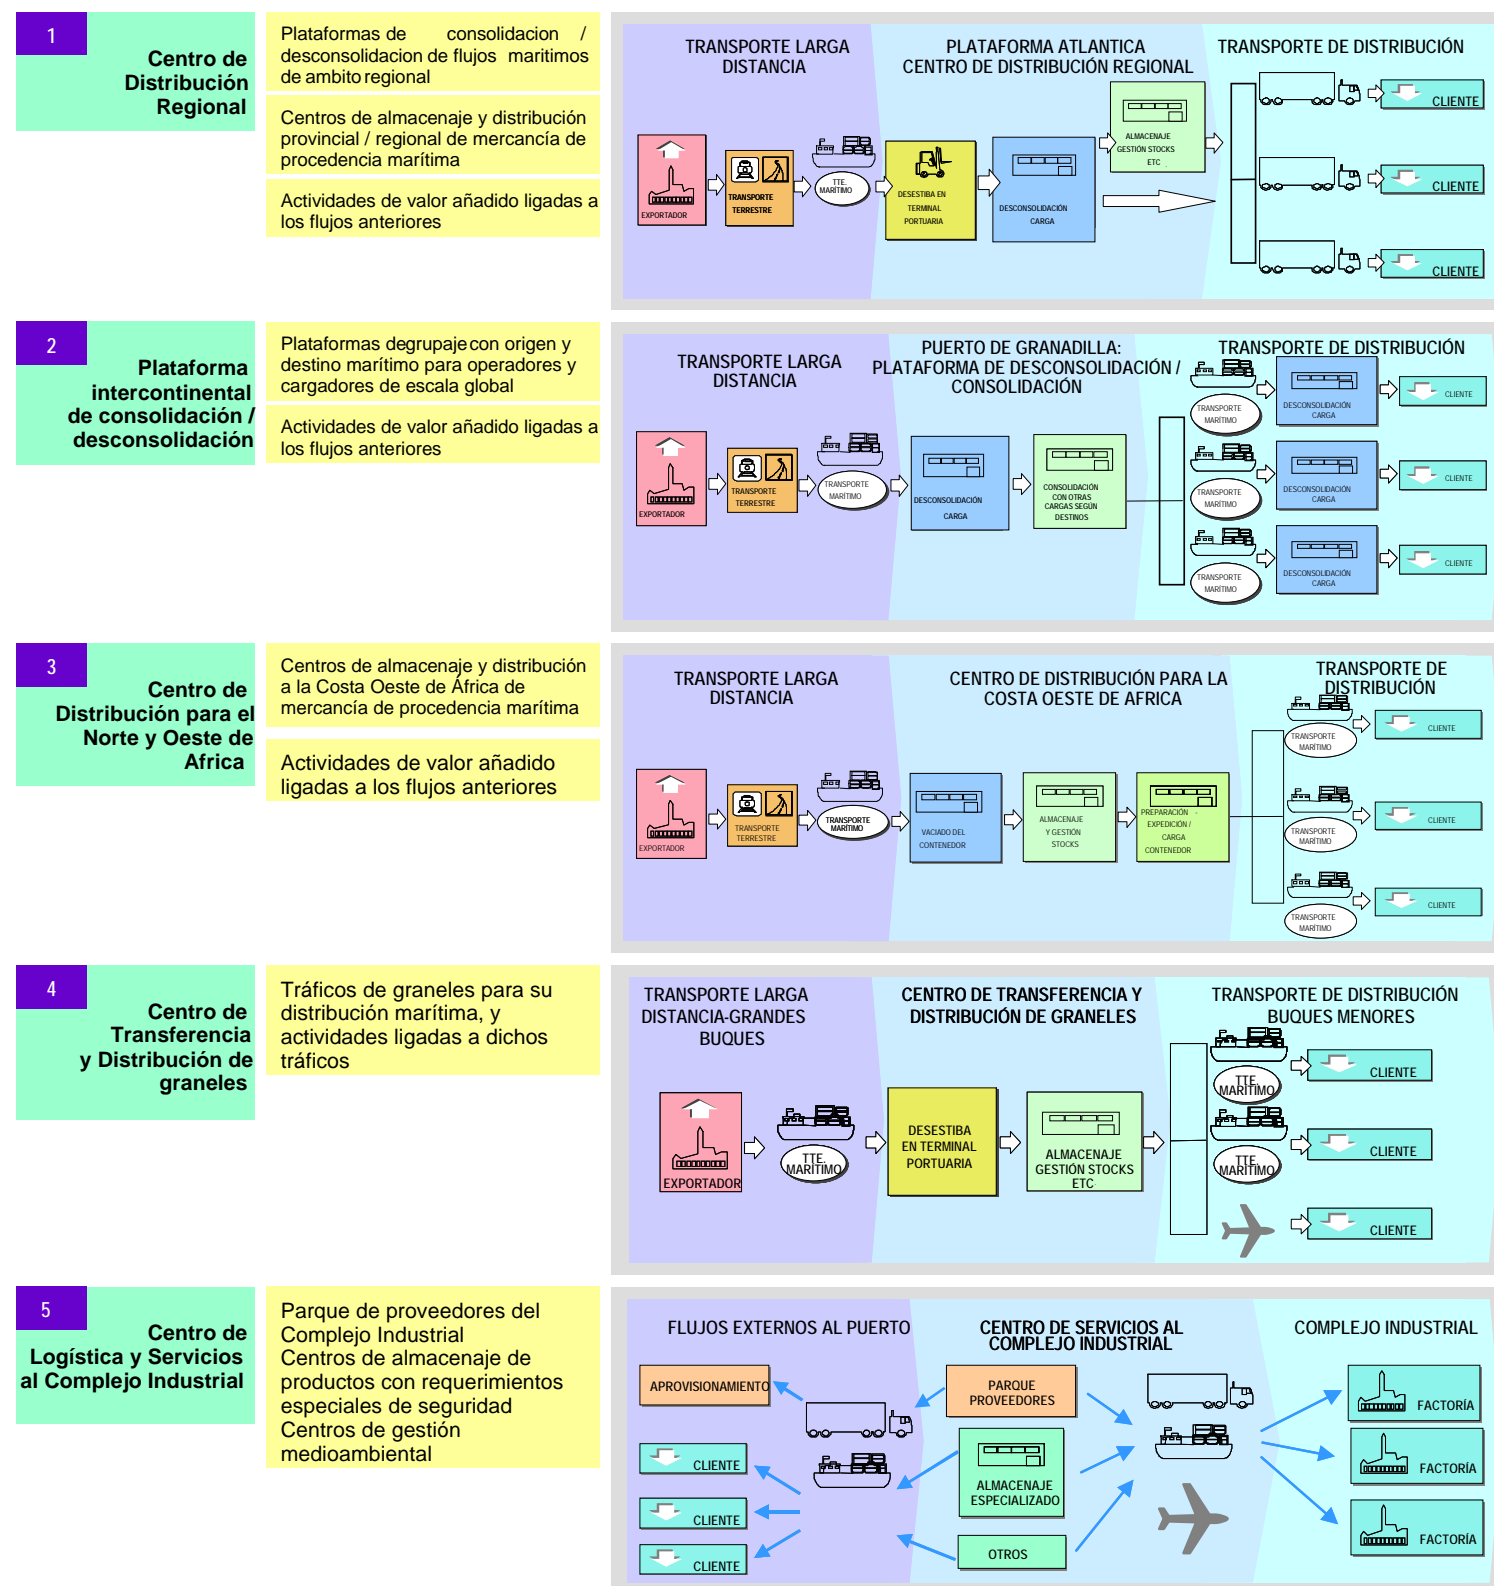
1

Centro de Distribución Regional

Plataformas de consolidacion / desconsolidacion de flujos maritimos de ambito regional

Centros de almacenaje y distribución provincial / regional de mercancía de procedencia marítima

Actividades de valor añadido ligadas a los flujos anteriores

TRANSPORTE LARGA DISTANCIA

PLATAFORMA ATLANTICA CENTRO DE DISTRIBUCIÓN REGIONAL

TRANSPORTE DE DISTRIBUCIÓN

EXPORTADOR

TRANSPORTE TERRESTRE

TTE MARITIMO

DESESTIBA EN TERMINAL PORTUARIA

DESCONSOLIDACIÓN CARGA

ALMACENAJE GESTIÓN STOCKS ETC

CLIENTE

CLIENTE

CLIENTE

2

Plataforma intercontinental de consolidación / desconsolidación

Plataformas degrupaje con origen y destino marítimo para operadores y cargadores de escala global

Actividades de valor añadido ligadas a los flujos anteriores

TRANSPORTE LARGA DISTANCIA

PUERTO DE GRANADILLA: PLATAFORMA DE DESCONSOLIDACIÓN / CONSOLIDACIÓN

TRANSPORTE DE DISTRIBUCIÓN

EXPORTADOR

TRANSPORTE TERRESTRE

TRANSPORTE MARITIMO

DESCONSOLIDACIÓN CARGA

CONSOLIDACIÓN CON OTRAS CARGAS SEGÚN DESTINOS

TRANSPORTE MARITIMO

DESCONSOLIDACIÓN CARGA

CLIENTE

TRANSPORTE MARITIMO

DESCONSOLIDACIÓN CARGA

CLIENTE

TRANSPORTE MARITIMO

DESCONSOLIDACIÓN CARGA

CLIENTE

3

Centro de Distribución para el Norte y Oeste de Africa

Centros de almacenaje y distribución a la Costa Oeste de África de mercancía de procedencia marítima

Actividades de valor añadido ligadas a los flujos anteriores

TRANSPORTE LARGA DISTANCIA

CENTRO DE DISTRIBUCIÓN PARA LA COSTA OESTE DE AFRICA

TRANSPORTE DE DISTRIBUCIÓN

EXPORTADOR

TRANSPORTE TERRESTRE

TRANSPORTE MARITIMO

VACIADO DEL CONTENEDOR

ALMACENAJE Y GESTIÓN STOCKS

PREPARACIÓN EXPEDICIÓN / CARGA CONTENEDOR

TRANSPORTE MARITIMO

CLIENTE

TRANSPORTE MARITIMO

CLIENTE

TRANSPORTE MARITIMO

CLIENTE

4

Centro de Transferencia y Distribución de graneles

Tráficos de graneles para su distribución marítima, y actividades ligadas a dichos tráficos

TRANSPORTE LARGA DISTANCIA-GRANDES BUQUES

CENTRO DE TRANSFERENCIA Y DISTRIBUCIÓN DE GRANELES

TRANSPORTE DE DISTRIBUCIÓN BUQUES MENORES

EXPORTADOR

TTE. MARITIMO

DESESTIBA EN TERMINAL PORTUARIA

ALMACENAJE GESTIÓN STOCKS ETC

TTE. MARITIMO

CLIENTE

TTE. MARITIMO

CLIENTE

CLIENTE

5

Centro de Logística y Servicios al Complejo Industrial

Parque de proveedores del Complejo Industrial
Centros de almacenaje de productos con requerimientos especiales de seguridad
Centros de gestión medioambiental

FLUJOS EXTERNOS AL PUERTO

CENTRO DE SERVICIOS AL COMPLEJO INDUSTRIAL

COMPLEJO INDUSTRIAL

APROVISIONAMIENTO

PARQUE PROVEEDORES

CLIENTE

CLIENTE

CLIENTE

ALMACENAJE ESPECIALIZADO

OTROS

FACTORÍA

FACTORÍA

FACTORÍA